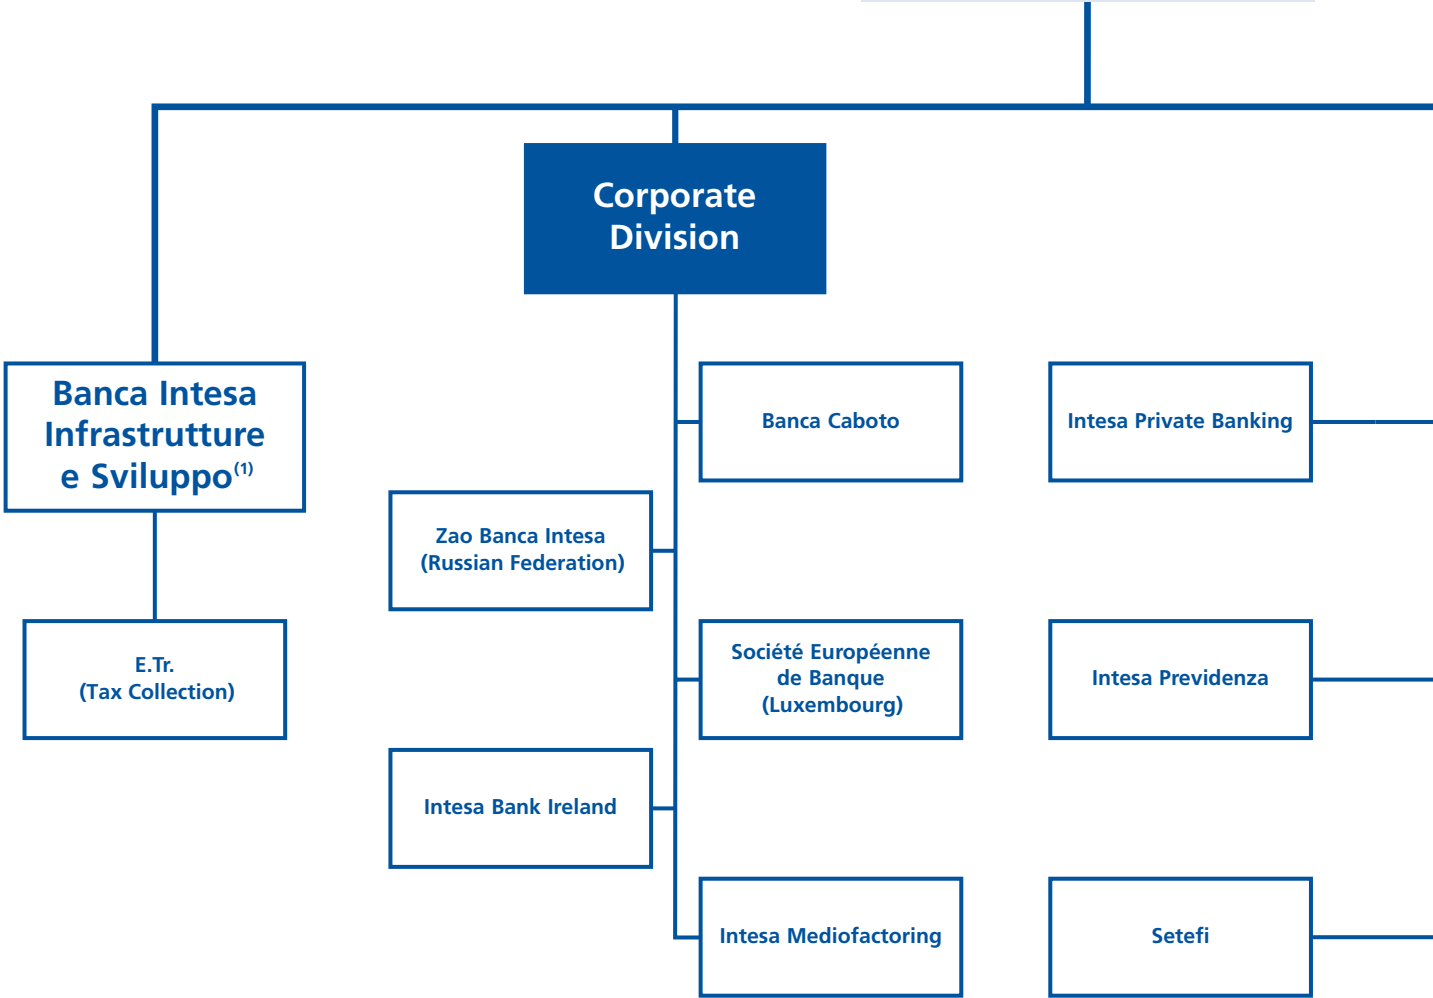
Corporate Division

Banca Intesa Infrastrutture e Sviluppo$^{(1)}$

E.Tr. (Tax Collection)

Zao Banca Intesa (Russian Federation)

Intesa Bank Ireland

Banca Caboto

Société Européenne de Banque (Luxembourg)

Intesa Mediofactoring

Intesa Private Banking

Intesa Previdenza

Setefi